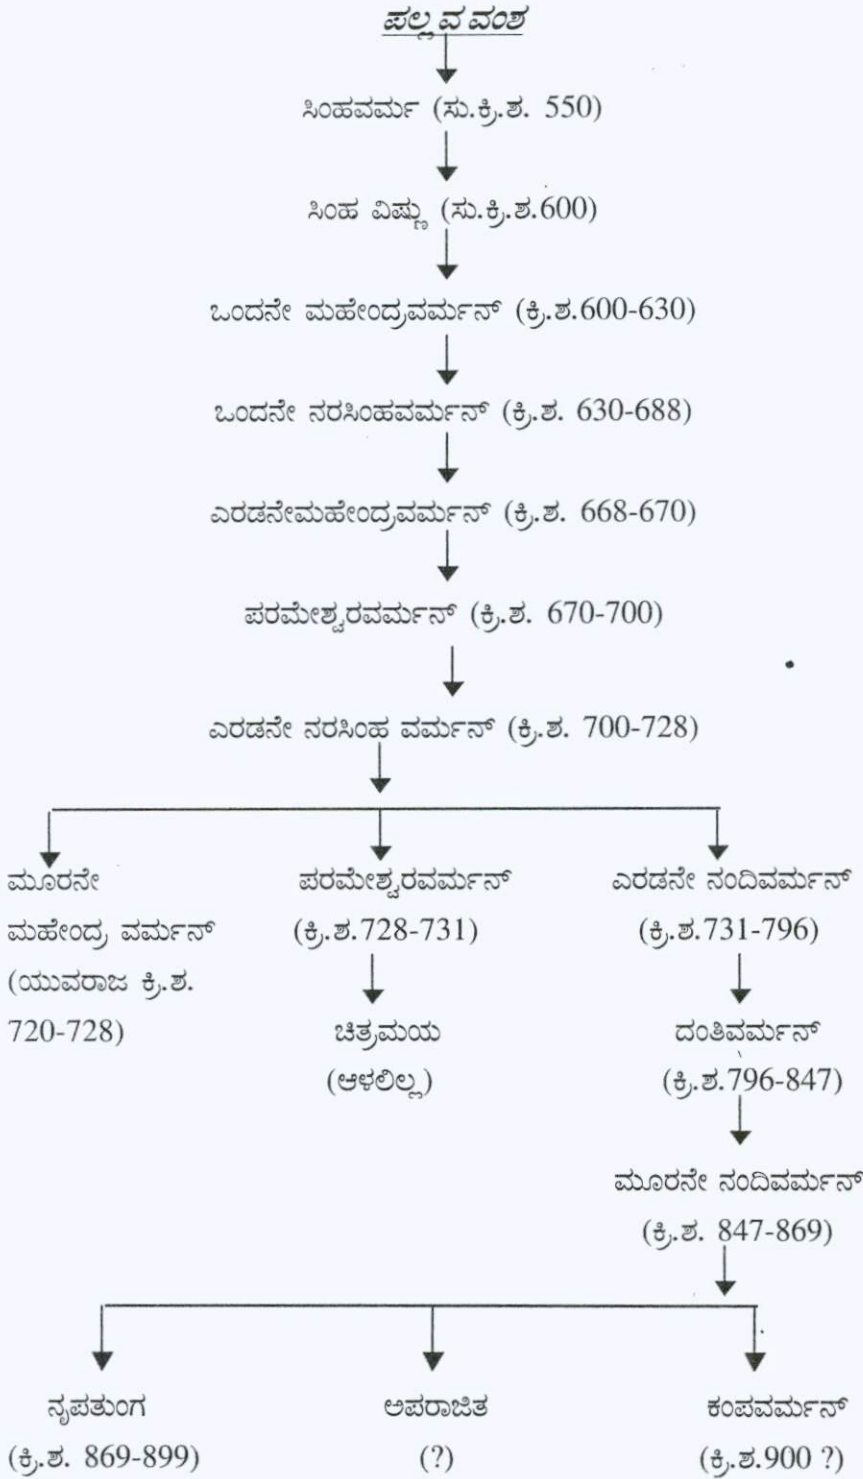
ಪಲ್ಲವ ವಂಶ

ಸಿಂಹವರ್ಮ (ಸು.ಕ್ರಿ.ಶ. 550)

ಸಿಂಹ ವಿಷ್ಣು (ಸು.ಕ್ರಿ.ಶ.600)

ಒಂದನೇ ಮಹೇಂದ್ರವರ್ಮನ್ (ಕ್ರಿ.ಶ.600-630)

ಒಂದನೇ ನರಸಿಂಹವರ್ಮನ್ (ಕ್ರಿ.ಶ. 630-688)

ಎರಡನೇಮಹೇಂದ್ರವರ್ಮನ್ (ಕ್ರಿ.ಶ. 668-670)

ಪರಮೇಶ್ವರವರ್ಮನ್ (ಕ್ರಿ.ಶ. 670-700)

ಎರಡನೇ ನರಸಿಂಹ ವರ್ಮನ್ (ಕ್ರಿ.ಶ. 700-728)

ಮೂರನೇ ಮಹೇಂದ್ರ ವರ್ಮನ್ (ಯುವರಾಜ ಕ್ರಿ.ಶ. 720-728)

ಪರಮೇಶ್ವರವರ್ಮನ್ (ಕ್ರಿ.ಶ.728-731)

ಚಿತ್ರಮಯ (ಆಳಲಿಲ್ಲ)

ಎರಡನೇ ನಂದಿವರ್ಮನ್ (ಕ್ರಿ.ಶ.731-796)

ದಂತಿವರ್ಮನ್ (ಕ್ರಿ.ಶ.796-847)

ಮೂರನೇ ನಂದಿವರ್ಮನ್ (ಕ್ರಿ.ಶ. 847-869)

ನೃಪತುಂಗ (ಕ್ರಿ.ಶ. 869-899)

ಅಪರಾಜಿತ (?)

ಕಂಪವರ್ಮನ್ (ಕ್ರಿ.ಶ.900 ?)